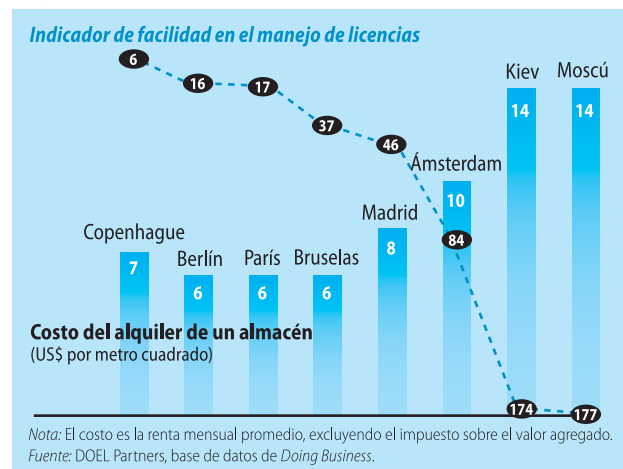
Indicador de facilidad en el manejo de licencias

6
16
17
37
46
84
174
177

Copenhague
7
Berlín
6
París
6
Bruselas
6
Madrid
8
Ámsterdam
10
Kiev
14
Moscú
14

Costo del alquiler de un almacén
(US$ por metro cuadrado)

Nota: El costo es la renta mensual promedio, excluyendo el impuesto sobre el valor agregado.
Fuente: DOEL Partners, base de datos de Doing Business.